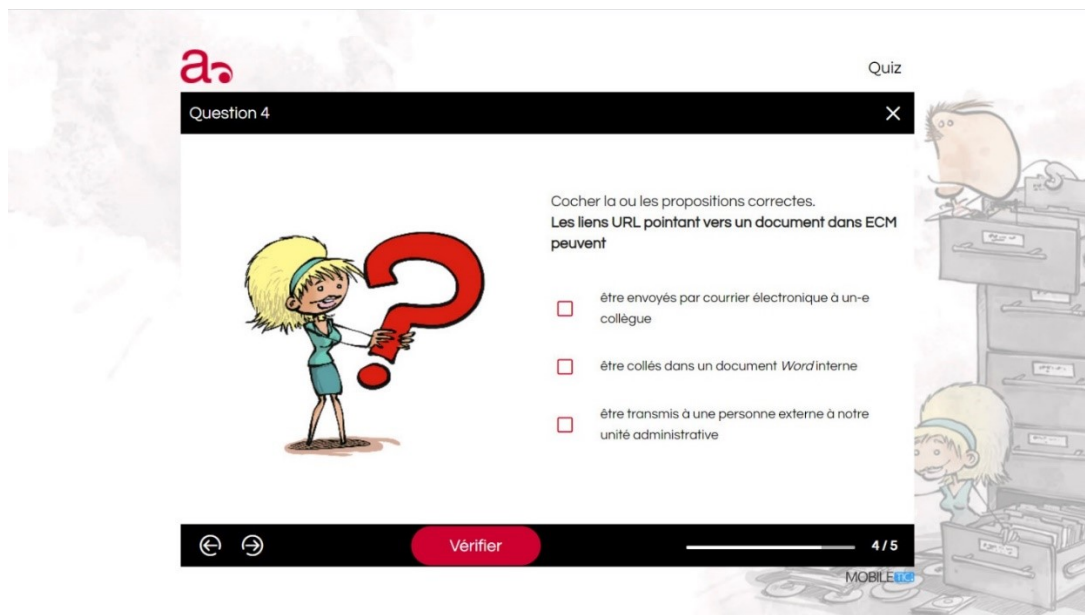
a

Quiz

Question 4

×

Cocher la ou les propositions correctes.
**Les liens URL pointant vers un document dans ECM peuvent**

être envoyés par courrier électronique à un-e collègue

être collés dans un document *Word* interne

être transmis à une personne externe à notre unité administrative

Vérifier

4 / 5

MOBILE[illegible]